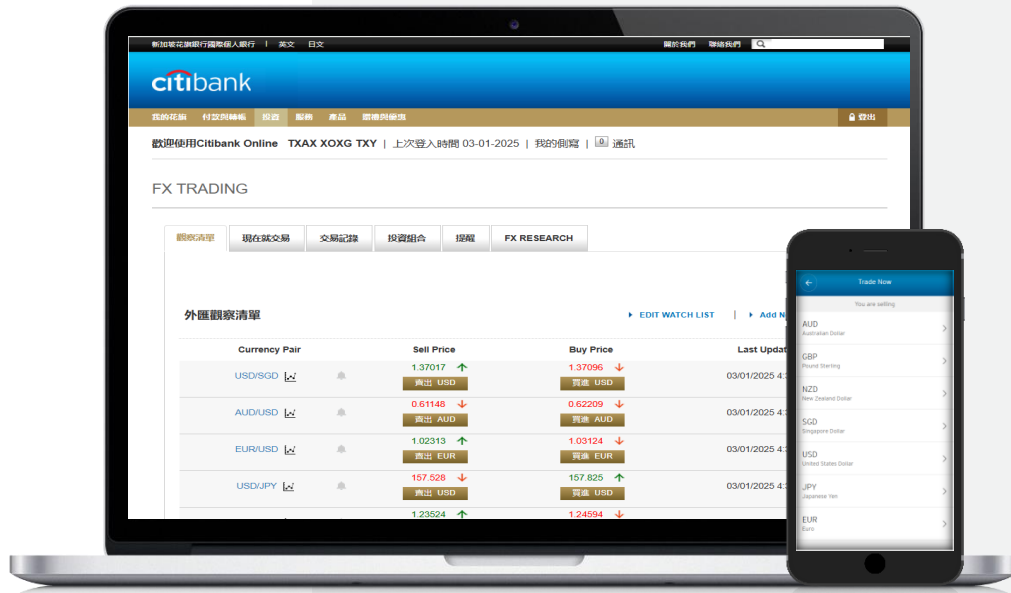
新加坡花旗銀行國際個人銀行 | 英文 | 日文

關於我們 聯絡我們

citibank

我的花旗 付款與轉帳 投資 服務 產品 優惠與優惠

登出

歡迎使用Citibank Online TXAX XOXG TXY | 上次登入時間 03-01-2025 | 我的側寫 | 0 通訊

FX TRADING

觀察清單 | 現在就交易 | 交易記錄 | 投資組合 | 提醒 | FX RESEARCH

外匯觀察清單

EDIT WATCH LIST | Add N

| Currency Pair | Sell Price | Buy Price | Last Updat |
|---|---|---|---|
| USD/SGD | 1.37017 賣出 USD | 1.37096 買進 USD | 03/01/2025 4: |
| AUD/USD | 0.61148 賣出 AUD | 0.62209 買進 AUD | 03/01/2025 4: |
| EUR/USD | 1.02313 賣出 EUR | 1.03124 買進 EUR | 03/01/2025 4: |
| USD/JPY | 157.528 賣出 USD | 157.825 買進 USD | 03/01/2025 4: |
| | 1.23524 | 1.24594 | |

Trade Now

You are selling

AUD
Australian Dollar

GBP
Pound Sterling

NZD
New Zealand Dollar

SGD
Singapore Dollar

USD
United States Dollar

JPY
Japanese Yen

EUR
Euro